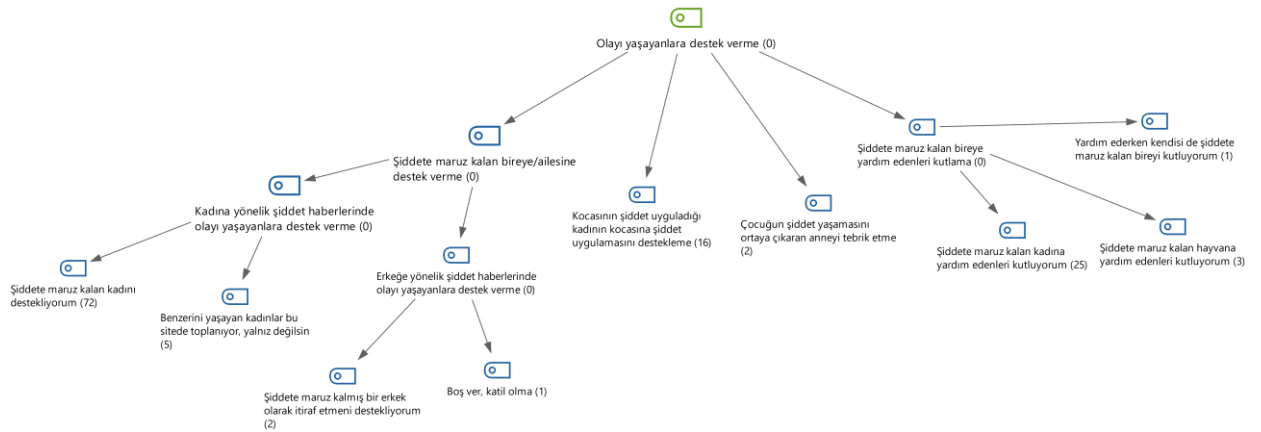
Olayı yaşayanlara destek verme (0)

Şiddete maruz kalan bireye/ailesine destek verme (0)

Kocasının şiddet uyguladığı kadının kocasına şiddet uygulamasını destekleme (16)

Çocuğun şiddet yaşamasını ortaya çıkaran anneyi tebrik etme (2)

Şiddete maruz kalan bireye yardım edenleri kutlama (0)

Yardım ederken kendisi de şiddete maruz kalan bireyi kutluyorum (1)

Kadına yönelik şiddet haberlerinde olayı yaşayanlara destek verme (0)

Erkeğe yönelik şiddet haberlerinde olayı yaşayanlara destek verme (0)

Şiddete maruz kalan kadına yardım edenleri kutluyorum (25)

Şiddete maruz kalan hayvana yardım edenleri kutluyorum (3)

Şiddete maruz kalan kadını destekliyorum (72)

Benzerini yaşayan kadınlar bu sitede toplanıyor, yalnız değilsin (5)

Şiddete maruz kalmış bir erkek olarak itiraf etmeni destekliyorum (2)

Boş ver, katil olma (1)